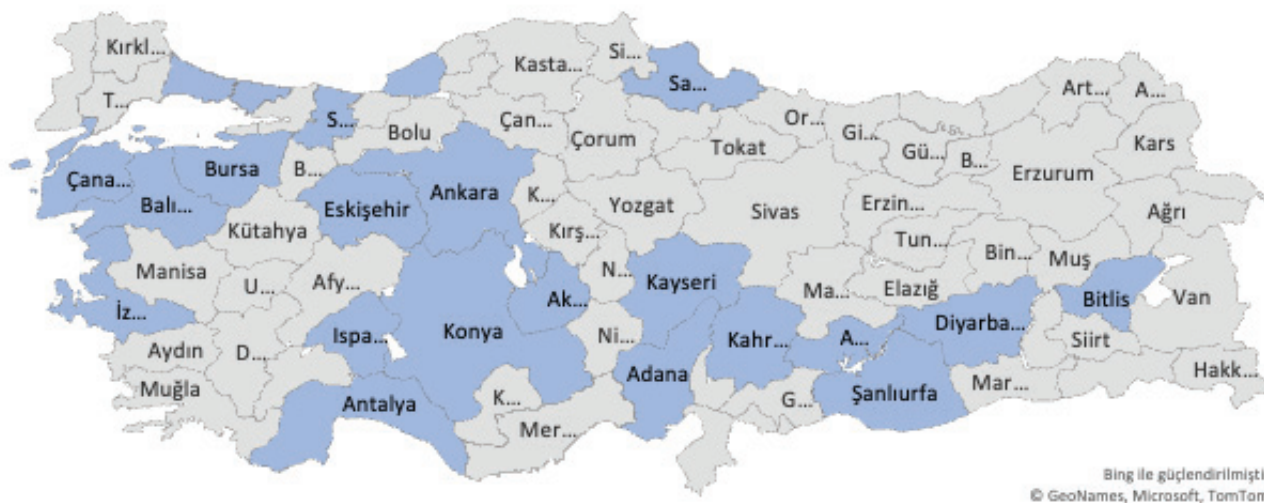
Kırkl...
Kasta...
Si...
Sa...
Art...
A...
T...
S...
Bolu
Çan...
Çorum
Tokat
Or...
Gi...
Gü...
B...
Kars
Çana...
Bursa
B...
Erzurum
Balı...
Eskişehir
Ankara
K...
Yozgat
Sivas
Erzin...
Ağrı
Kütahya
Kırş...
Tun...
Bin...
Muş
Manisa
U...
Afy...
N...
Kayseri
Ma...
Elazığ
Bitlis
Van
İz...
Ak...
Diyarba...
Ispa...
Konya
Ni...
Kahr...
A...
Siirt
Aydın
D...
Adana
Hakk...
Muğla
K...
G...
Şanlıurfa
Mar...
Antalya
Mer...
Bing ile güçlendirilmiştir
© GeoNames, Microsoft, TomTom